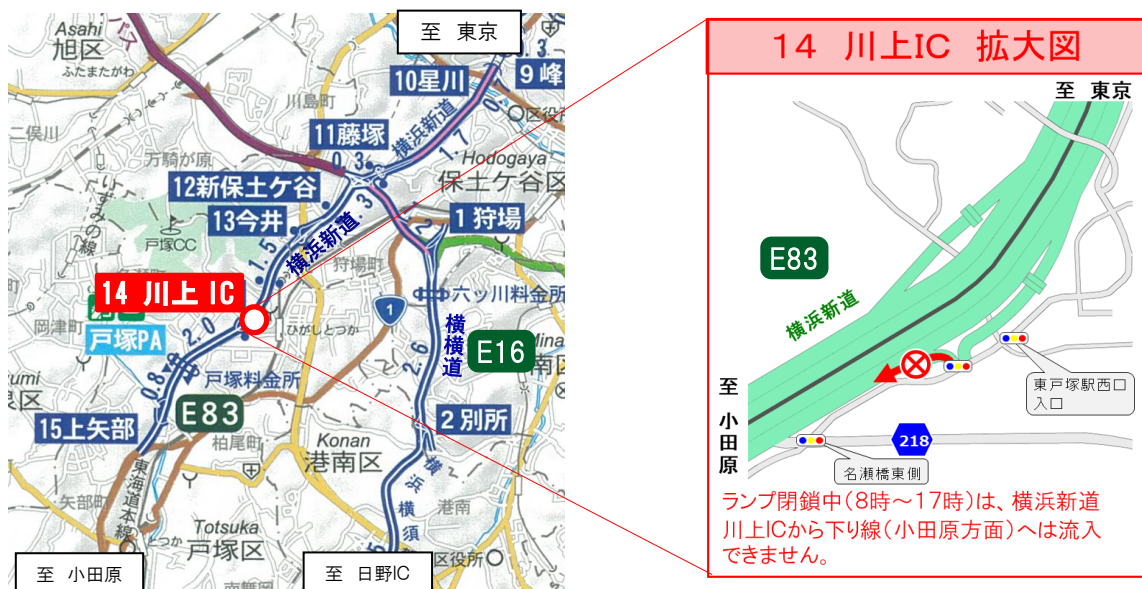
至 東京

Asahi
旭区
ふたまたがわ
川島町
二俣川
万騎が原
戸塚CC
狩場町
ひがしとつか
岡津町
戸塚PA
戸塚料金所
柏尾町
Konan
港南区
Totsuka
戸塚区
矢部町
港南

10星川
9峠
11藤塚
横浜新道
Hodogaya
保土ケ谷区
12新保土ケ谷
13今井
1狩場
横浜新道
六ッ川料金所
14 川上 IC
横横道
E16
E83
15上矢部
2別所
東海道本線
横浜横須賀道路
0.3
1.7
1.3
3
1.5
2.0
0.8
2.6
1

至 小田原
至 日野IC

14 川上IC 拡大図

至 東京
E83
横浜新道
至 小田原
東戸塚駅西口入口
218
名瀬橋東側

ランプ閉鎖中(8時～17時)は、横浜新道川上ICから下り線(小田原方面)へは流入できません。